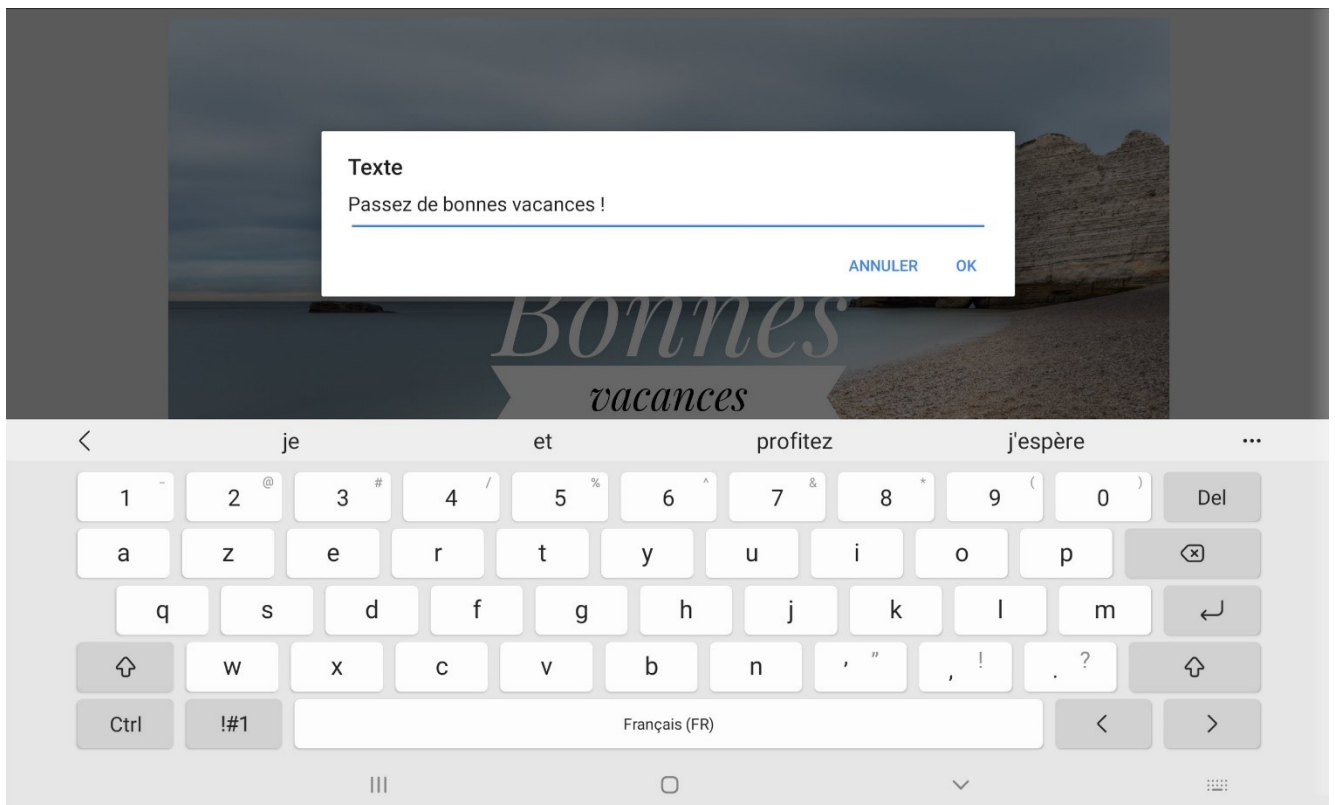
Texte

Passez de bonnes vacances !

ANNULER OK

Bonnes

vacances

je et profitez j'espère ...

1 - 2 @ 3 # 4 / 5 % 6 ^ 7 & 8 * 9 ( 0 ) Del

a z e r t y u i o p

q s d f g h j k l m

w x c v b n ' " , ! . ?

Ctrl !#1 Français (FR)